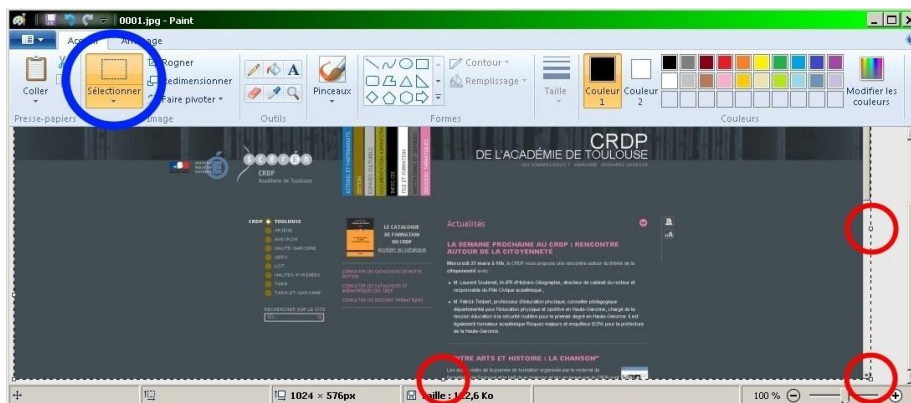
0001.jpg - Paint

Accueil Affichage

Coller
Presse-papiers
Sélectionner
Rogner
Redimensionner
Faire pivoter
Image
Outils
A
Pinceaux
Formes
Contour
Remplissage
Taille
Couleur 1
Couleur 2
Couleurs
Modifier les couleurs

CRDP
DE L'ACADÉMIE DE TOULOUSE

CRDP
Académie de Toulouse

CRDP TOULOUSE
ARIÈGE
AVEYRON
HAUTE-GARONNE
GERS
LOT
HAUTES-PYRÉNÉES
TARN
TARN-ET-GARONNE

RECHERCHER SUR LE SITE

LE CATALOGUE DE FORMATION DU CRDP

Actualités

LA SEMAINE PROCHAINE AU CRDP : RENCONTRE AUTOUR DE LA CITOYENNETÉ

ENTRE ARTS ET HISTOIRE : LA CHANSON"

1024 × 576px
Taille : 1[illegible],6 Ko
100 %